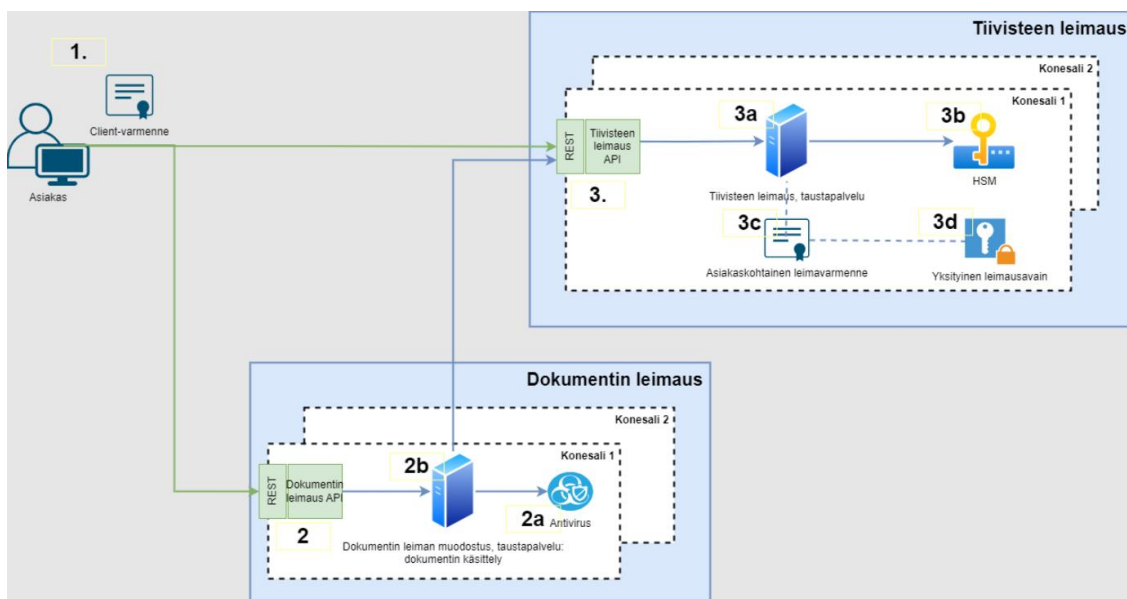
1.

Client-varmenne

Asiakas

Tiivisteen leimaus

Konesali 2

Konesali 1

REST

Tiivisteen leimaus API

3.

3a

Tiivisteen leimaus, taustapalvelu

3b

HSM

3c

Asiakaskohtainen leimavarmenne

3d

Yksityinen leimausavain

Dokumentin leimaus

Konesali 2

Konesali 1

REST

Dokumentin leimaus API

2

2b

2a

Antivirus

Dokumentin leiman muodostus, taustapalvelu: dokumentin käsittely